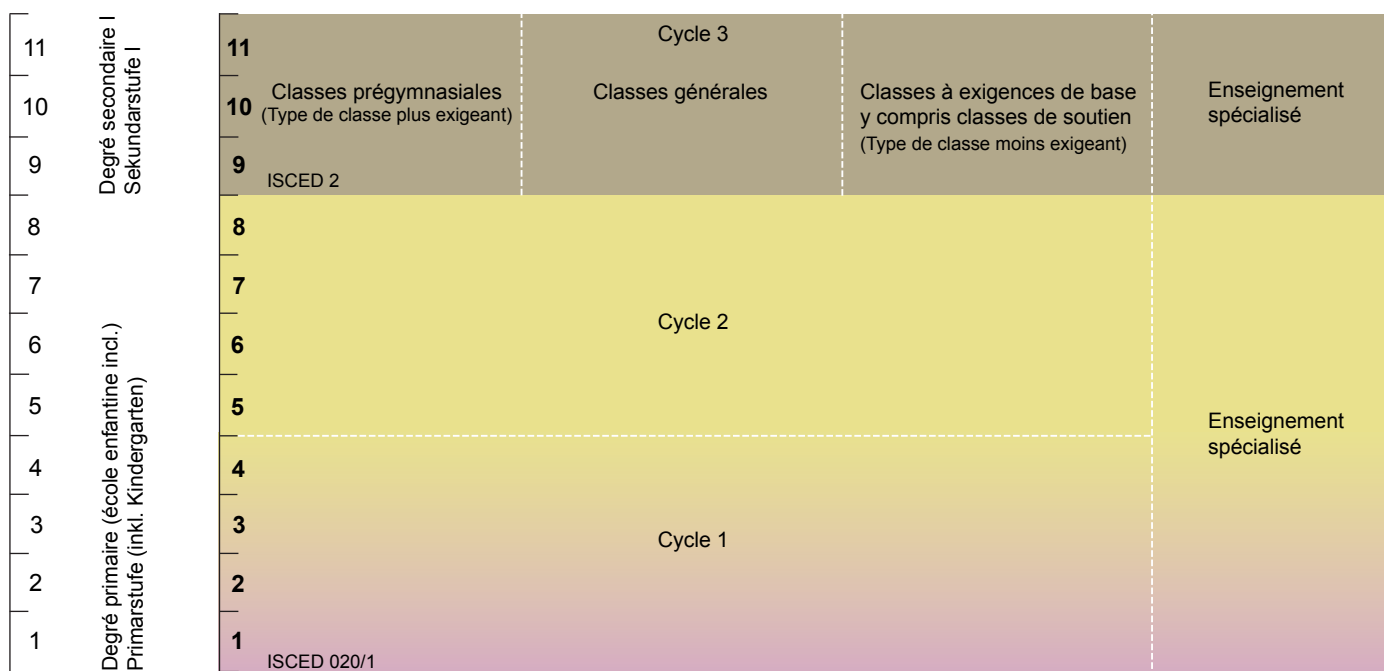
11
10
9
8
7
6
5
4
3
2
1

Degré secondaire I
Sekundarstufe I

Degré primaire (école enfantine incl.)
Primarstufe (inkl. Kindergarten)

Cycle 3

11
10
9

Classes prégymnasiales
(Type de classe plus exigeant)

ISCED 2

Classes générales

Classes à exigences de base y compris classes de soutien
(Type de classe moins exigeant)

Enseignement spécialisé

8
7
6
5

Cycle 2

4
3
2
1

Cycle 1

ISCED 020/1

Enseignement spécialisé